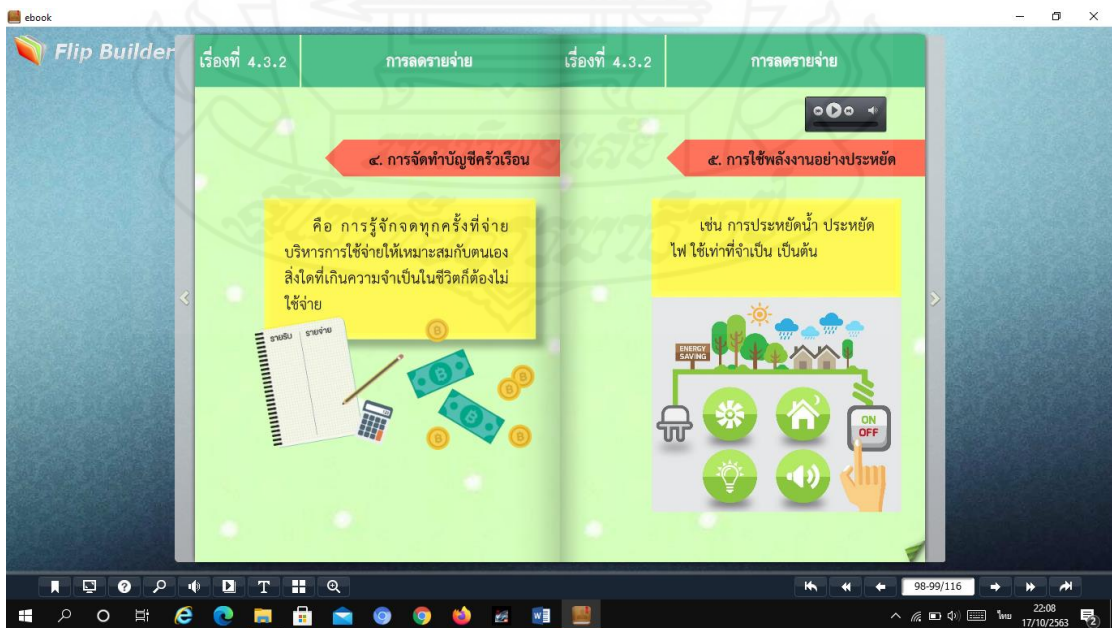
ebook

Flip Builder

เรื่องที่ 4.3.2 การลดรายจ่าย

๔. การจัดทำบัญชีครัวเรือน

คือ การรู้จักจดทุกครั้งที่จ่าย บริหารการใช้จ่ายให้เหมาะสมกับตนเอง สิ่งใดที่เกินความจำเป็นในชีวิตก็ต้องไม่ใช้จ่าย

รายรับ รายจ่าย

เรื่องที่ 4.3.2 การลดรายจ่าย

๕. การใช้พลังงานอย่างประหยัด

เช่น การประหยัดน้ำ ประหยัดไฟ ใช้เท่าที่จำเป็น เป็นต้น

ENERGY SAVING

ON OFF

98-99/116

ไทย 22:08 17/10/2563